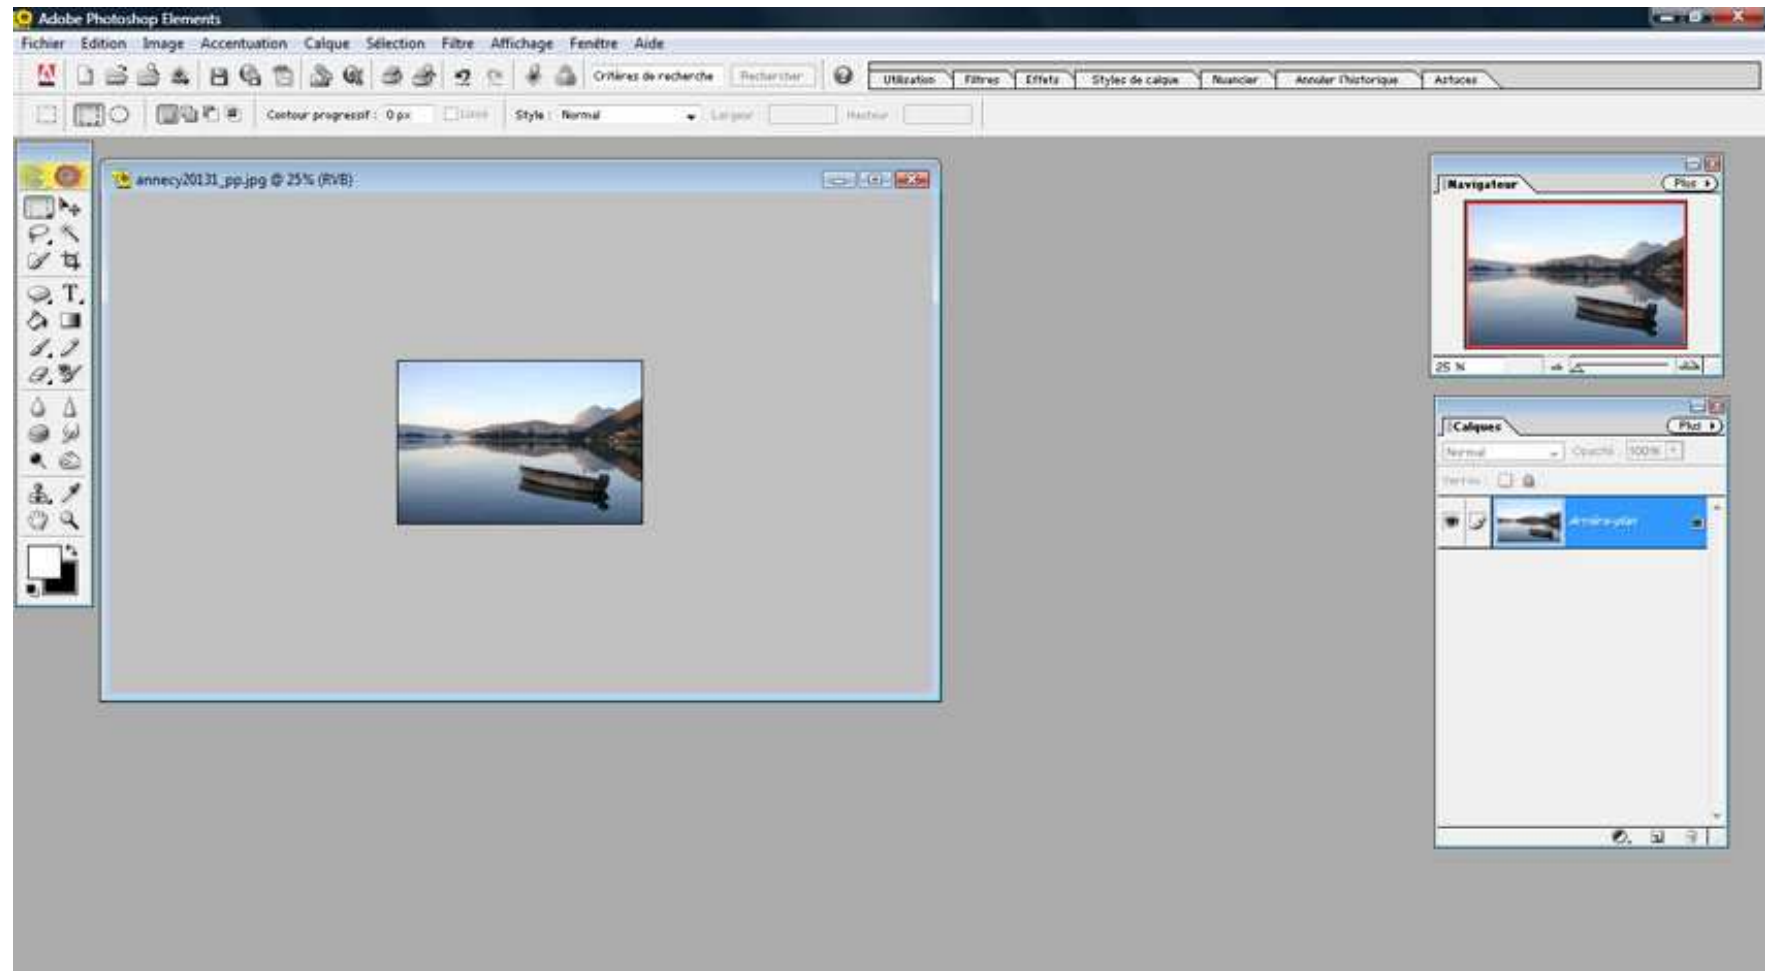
Adobe Photoshop Elements

Fichier Edition Image Accentuation Calque Sélection Filtre Affichage Fenêtre Aide

Critères de recherche Rechercher

Utilisation Filtres Effets Styles de calque Nuancier Annuler l'historique Astuces

Contour progressif : 0 px Lissé Style : Normal Largeur Hauteur

annecy20131_pp.jpg @ 25% (RVB)

Navigateur Plus

25 %

Calques Plus

Normal Opacité : 100%

Verrou :

Arrière-plan